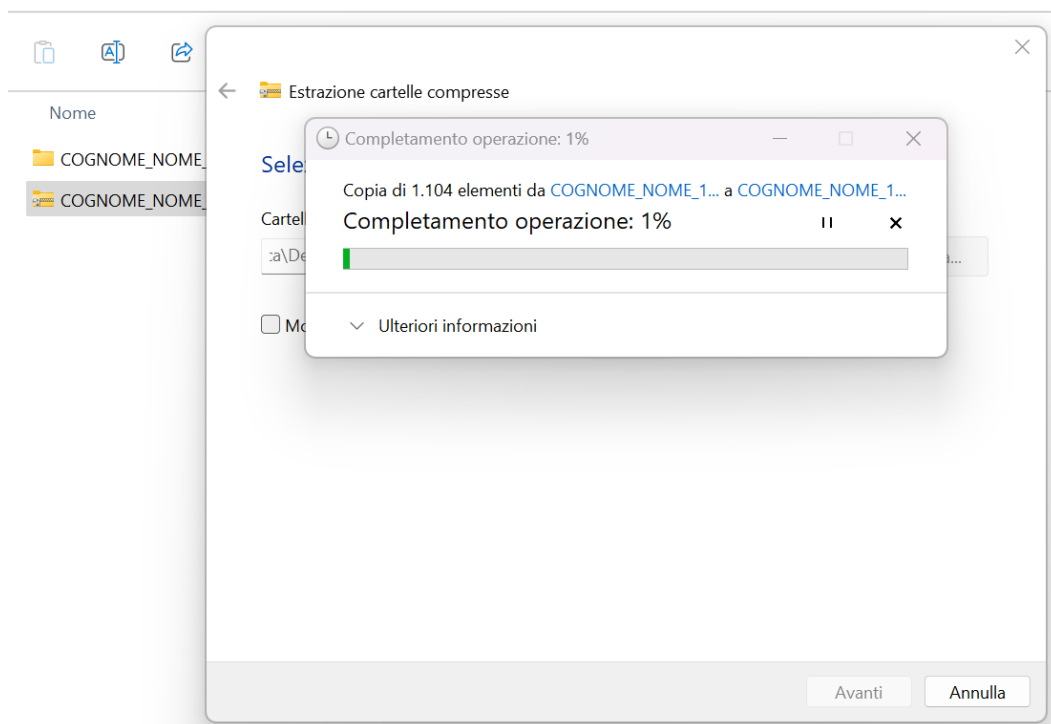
Nome

COGNOME_NOME_

COGNOME_NOME_

Estrazione cartelle compresse

Sele

Cartel

:a\De

a...

Mo

Completamento operazione: 1%

Copia di 1.104 elementi da COGNOME_NOME_1... a COGNOME_NOME_1...

Completamento operazione: 1%

Ulteriori informazioni

Avanti

Annulla